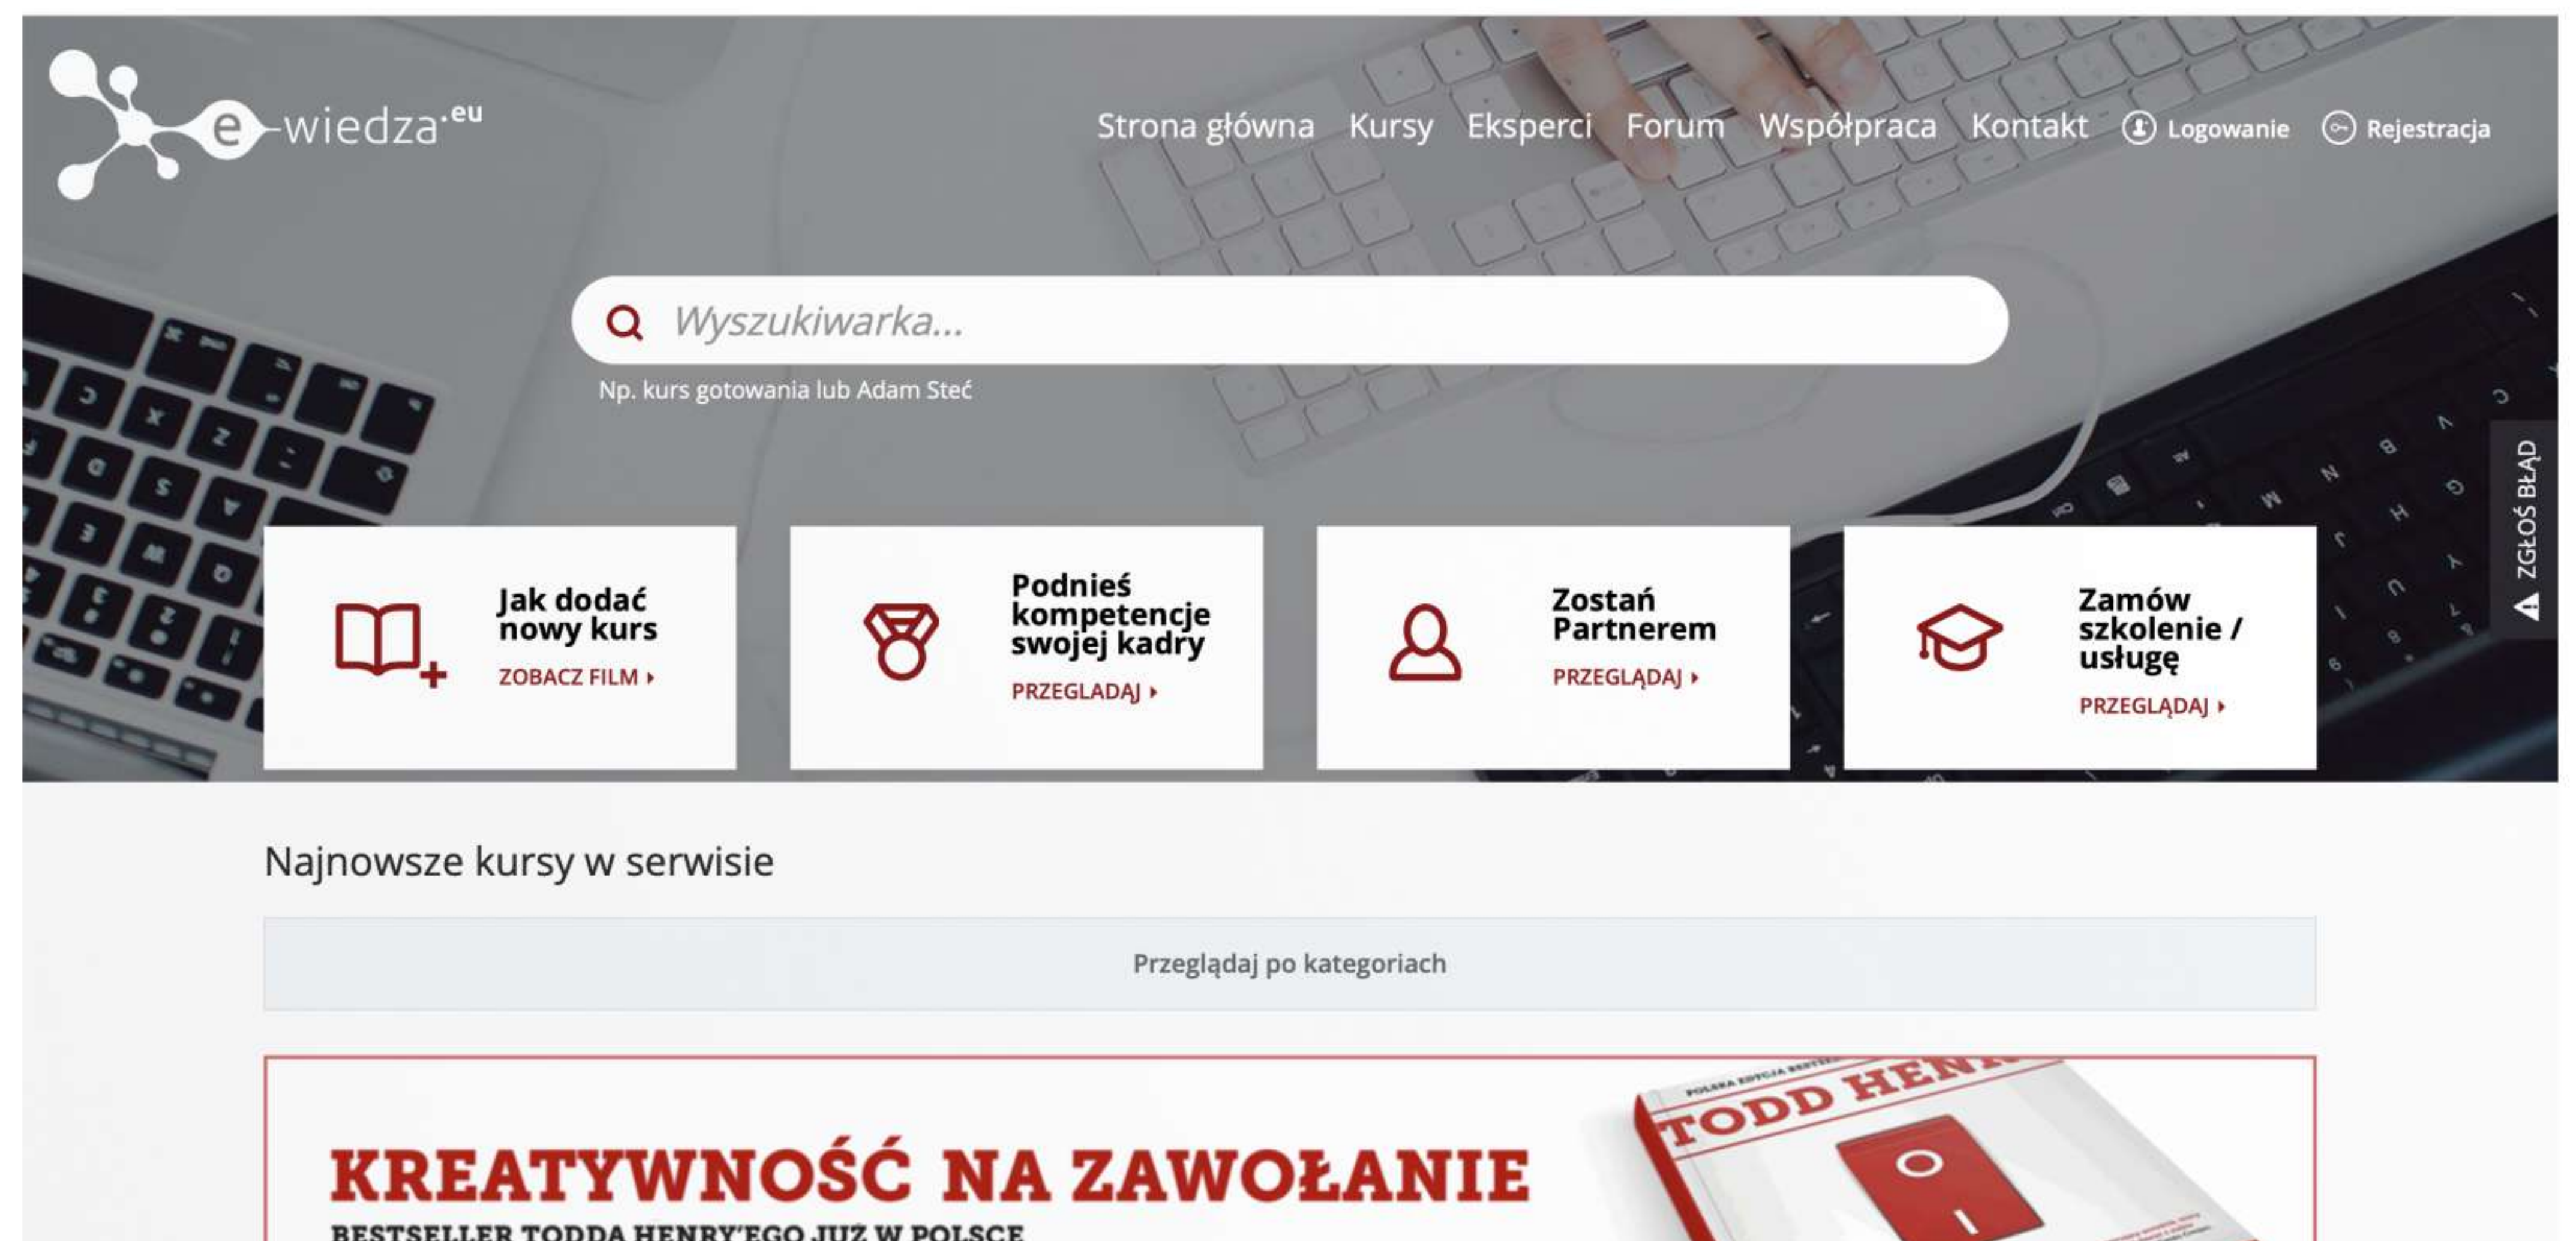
e-wiedza.eu

Strona główna Kursy Eksperci Forum Współpraca Kontakt Logowanie Rejestracja

Wyszukiwarka...

Np. kurs gotowania lub Adam Steć

ZGŁOŚ BŁĄD

Jak dodać nowy kurs
ZOBACZ FILM

Podnieś kompetencje swojej kadry
PRZEGLĄDAJ

Zostań Partnerem
PRZEGLĄDAJ

Zamów szkolenie / usługę
PRZEGLĄDAJ

Najnowsze kursy w serwisie

Przeglądaj po kategoriach

KREATYWNOŚĆ NA ZAWOŁANIE
BESTSELLER TODDA HENRY'EGO JUŻ W POLSCE

POLSKA EDYCJA BESTSELLERA
TODD HENR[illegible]